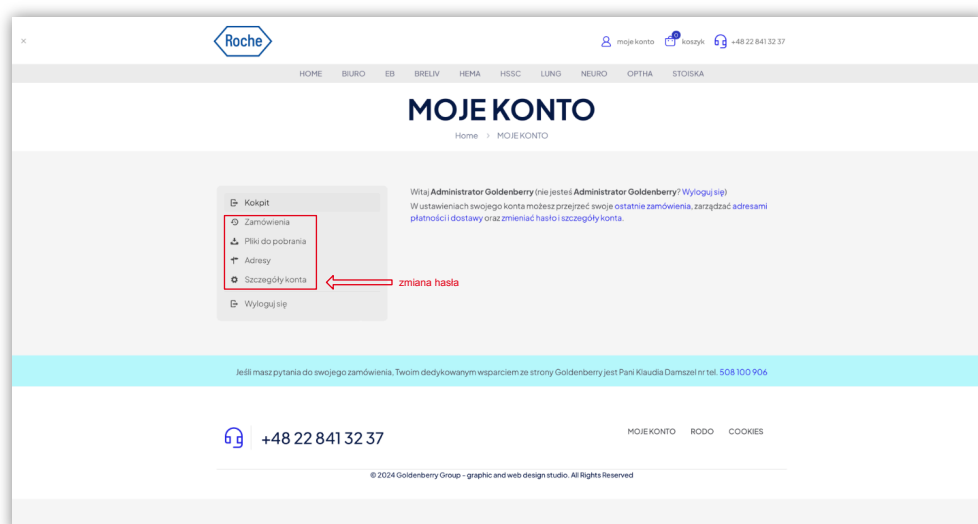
×

Roche

moje konto 0 koszyk +48 22 841 32 37

HOME BIURO EB BRELIV HEMA HSSC LUNG NEURO OPTHA STOISKA

MOJE KONTO

Home > MOJE KONTO

Kokpit
Zamówienia
Pliki do pobrania
Adresy
Szczegóły konta
Wyloguj się

zmiana hasła

Witaj Administrator Goldenberry (nie jesteś Administrator Goldenberry? Wyloguj się)
W ustawieniach swojego konta możesz przejrzeć swoje ostatnie zamówienia, zarządzać adresami płatności i dostawy oraz zmieniać hasło i szczegóły konta.

Jeśli masz pytania do swojego zamówienia, Twoim dedykowanym wsparciem ze strony Goldenberry jest Pani Klaudia Damszel nr tel. 508 100 906

+48 22 841 32 37

MOJE KONTO RODO COOKIES

© 2024 Goldenberry Group - graphic and web design studio. All Rights Reserved